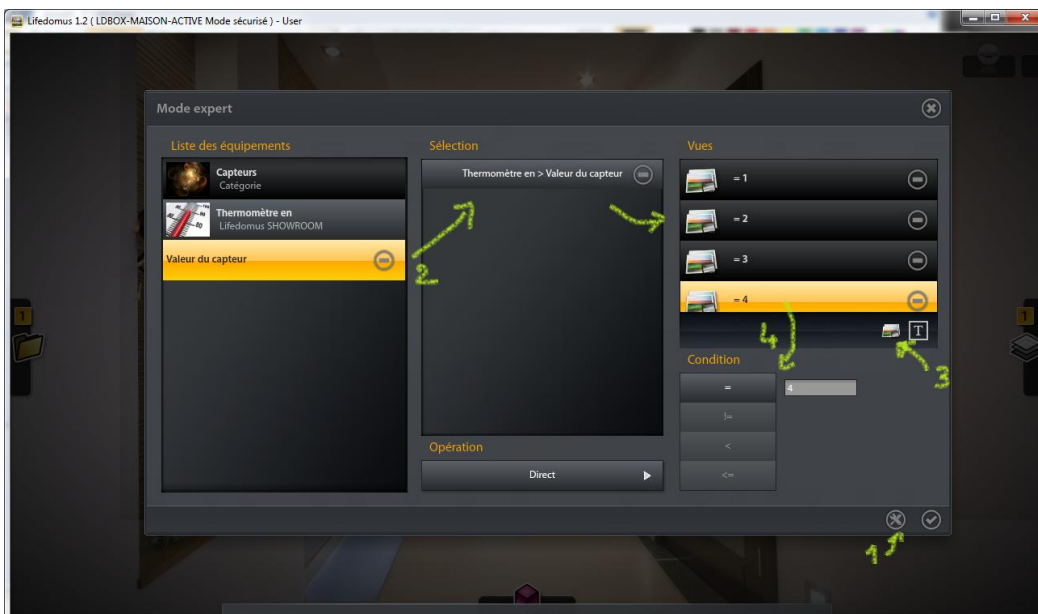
Lifedomus 1.2 ( LDBOX-MAISON-ACTIVE Mode sécurisé ) - User

Mode expert

Liste des équipements

Capteurs
Catégorie

Thermomètre en
Lifedomus SHOWROOM

Valeur du capteur

Sélection

Thermomètre en > Valeur du capteur

Opération

Direct

Vues

= 1

= 2

= 3

= 4

T

Condition

=

!=

<

<=

4

1

1

2

3

4

1